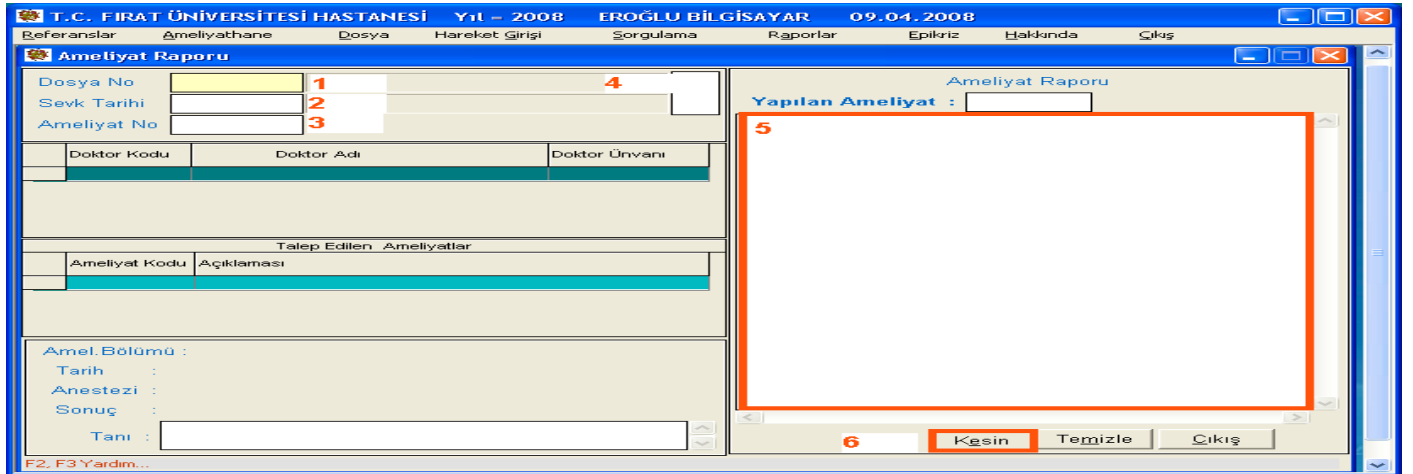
T.C. FIRAT ÜNİVERSİTESİ HASTANESİ Yıl – 2008 EROĞLU BİLGİSAYAR 09.04.2008

Referanslar Ameliyathane Dosya Hareket Girişi Sorgulama Raporlar Epikriz Hakkında Çıkış

Ameliyat Raporu

Dosya No 1

Sevk Tarihi 2

Ameliyat No 3

4

| Doktor Kodu | Doktor Adı | Doktor Ünvanı |
|---|---|---|

Talep Edilen Ameliyatlar

| Ameliyat Kodu | Açıklaması |
|---|---|

Amel.Bölümü :

Tarih :

Anestezi :

Sonuç :

Tanı :

Ameliyat Raporu

Yapılan Ameliyat :

5

6 Kesin Temizle Çıkış

F2, F3 Yardım...